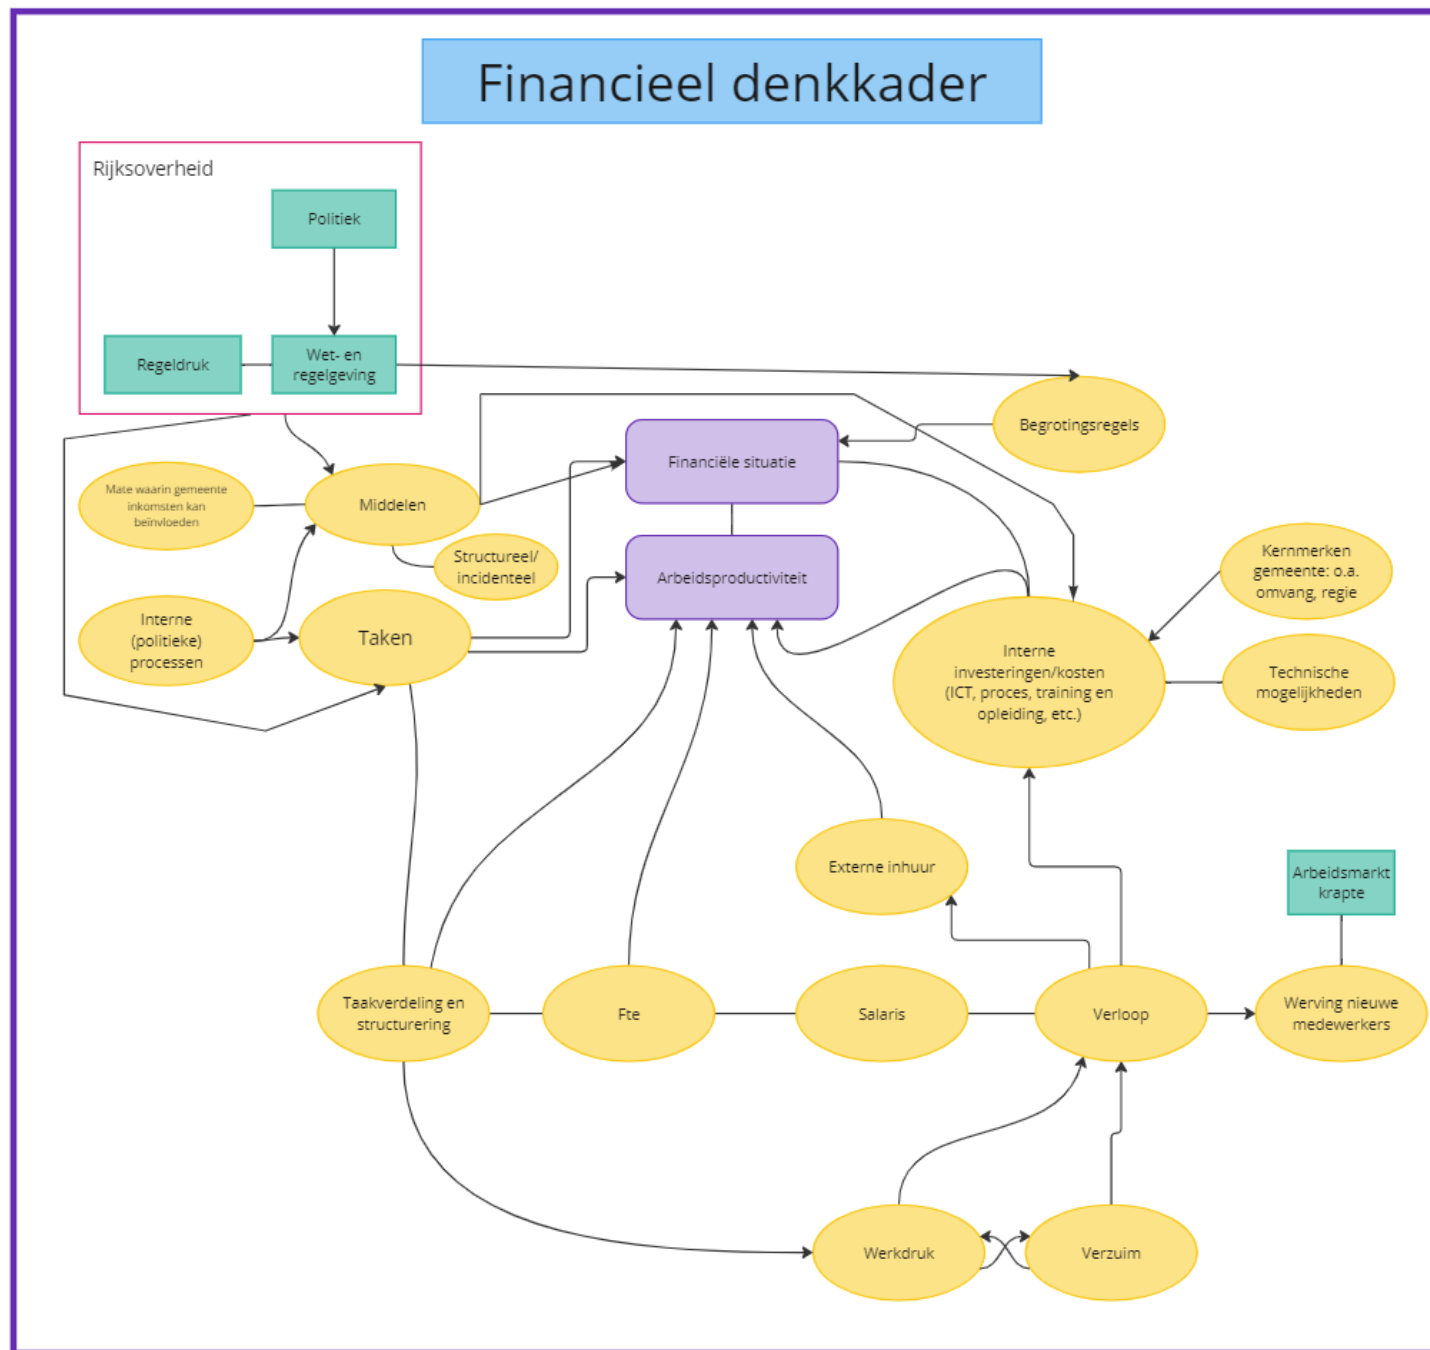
Financieel denkkader

Rijksoverheid

Politiek

Regeldruk

Wet- en regelgeving

Begrotingsregels

Financiële situatie

Arbeidsproductiviteit

Mate waarin gemeente inkomsten kan beïnvloeden

Middelen

Structureel/ incidenteel

Interne (politieke) processen

Taken

Kernmerken gemeente: o.a. omvang, regie

Interne investeringen/kosten (ICT, proces, training en opleiding, etc.)

Technische mogelijkheden

Externe inhuur

Arbeidsmarkt krapte

Taakverdeling en structurering

Fte

Salaris

Verloop

Werving nieuwe medewerkers

Werkdruk

Verzuim